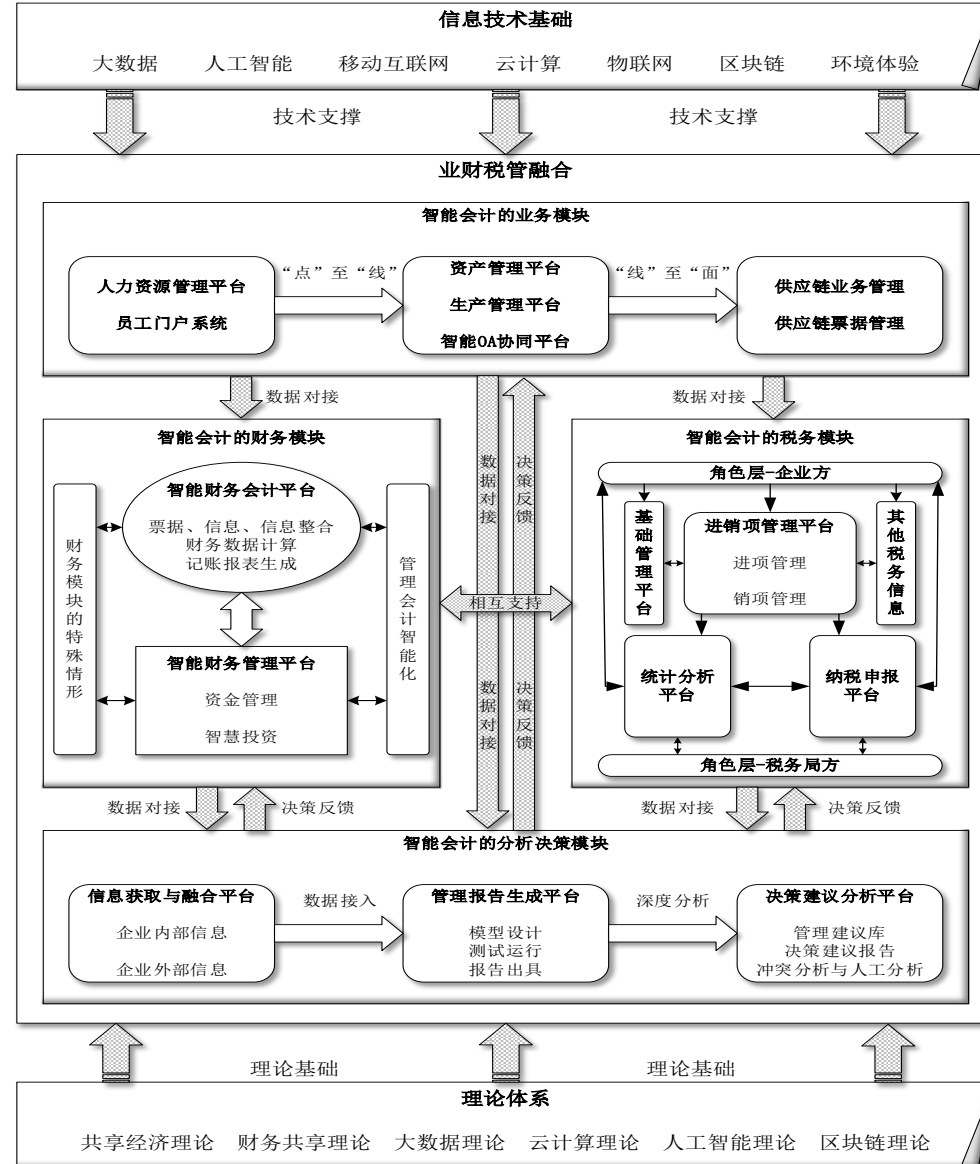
信息技术基础

大数据 人工智能 移动互联网 云计算 物联网 区块链 环境体验

技术支撑 技术支撑

业财税管融合

智能会计的业务模块

人力资源管理平台
员工门户系统

“点”至“线”

资产管理平台
生产管理平台
智能OA协同平台

“线”至“面”

供应链业务管理
供应链票据管理

数据对接 数据对接

智能会计的财务模块

财务模块的特殊情形

智能财务会计平台
票据、信息、信息整合
财务数据计算
记账报表生成

管理会计智能化

智能财务管理平台
资金管理
智慧投资

数据对接 决策反馈

相互支持

数据对接 决策反馈

智能会计的税务模块

角色层-企业方

基础管理平台

进销项管理平台
进项管理
销项管理

其他税务信息

统计分析平台

纳税申报平台

角色层-税务局方

数据对接 决策反馈 数据对接 决策反馈

智能会计的分析决策模块

信息获取与融合平台
企业内部信息
企业外部信息

数据接入

管理报告生成平台
模型设计
测试运行
报告出具

深度分析

决策建议分析平台
管理建议库
决策建议报告
冲突分析与人工分析

理论基础 理论基础

理论体系

共享经济理论 财务共享理论 大数据理论 云计算理论 人工智能理论 区块链理论